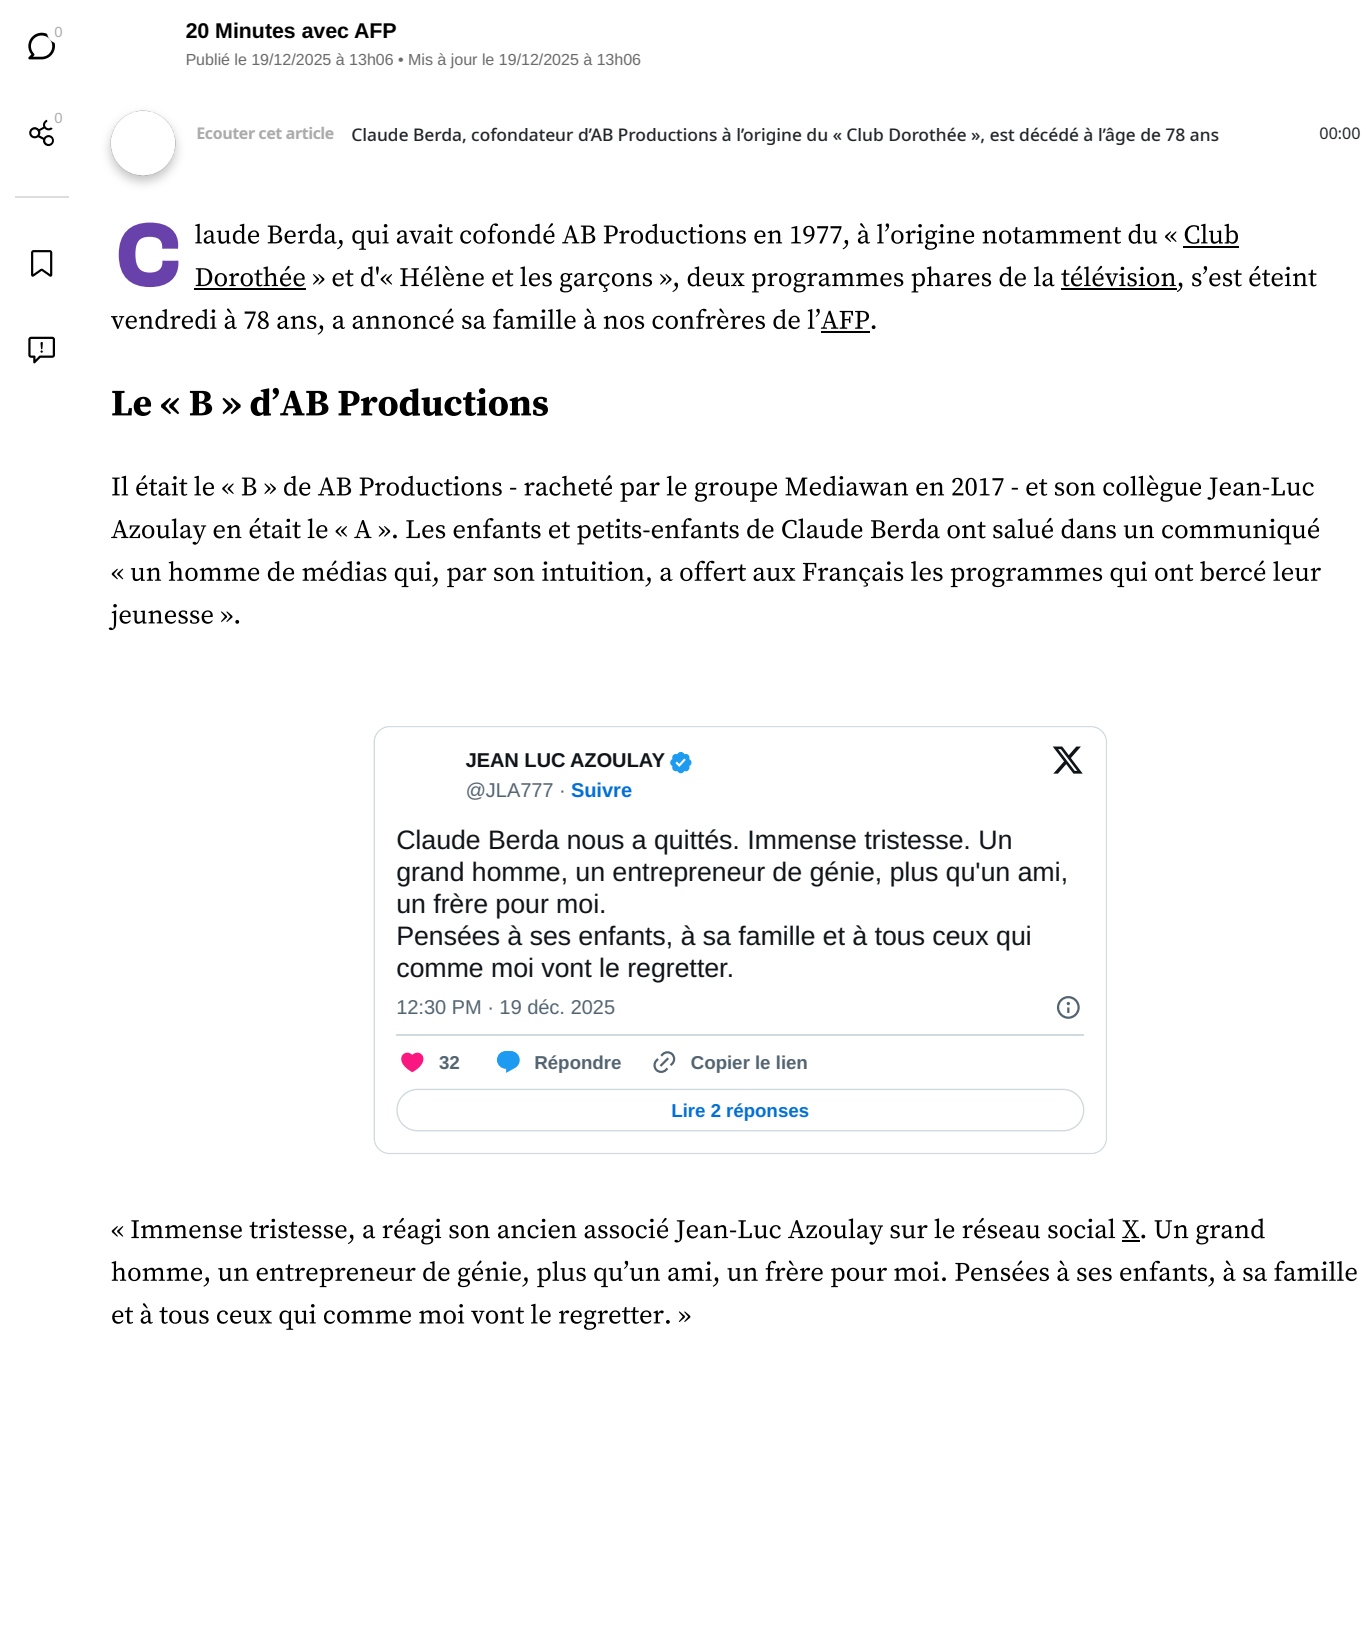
0

0

20 Minutes avec AFP

Publié le 19/12/2025 à 13h06 • Mis à jour le 19/12/2025 à 13h06

Ecouter cet article Claude Berda, cofondateur d'AB Productions à l'origine du « Club Dorothée », est décédé à l'âge de 78 ans 00:00

Claude Berda, qui avait cofondé AB Productions en 1977, à l'origine notamment du « Club Dorothée » et d'« Hélène et les garçons », deux programmes phares de la télévision, s'est éteint vendredi à 78 ans, a annoncé sa famille à nos confrères de l'AFP.

Le « B » d'AB Productions

Il était le « B » de AB Productions - racheté par le groupe Mediawan en 2017 - et son collègue Jean-Luc Azoulay en était le « A ». Les enfants et petits-enfants de Claude Berda ont salué dans un communiqué « un homme de médias qui, par son intuition, a offert aux Français les programmes qui ont bercé leur jeunesse ».

JEAN LUC AZOULAY
@JLA777 · Suivre

Claude Berda nous a quittés. Immense tristesse. Un grand homme, un entrepreneur de génie, plus qu'un ami, un frère pour moi.
Pensées à ses enfants, à sa famille et à tous ceux qui comme moi vont le regretter.

12:30 PM · 19 déc. 2025

32 Répondre Copier le lien

Lire 2 réponses

« Immense tristesse, a réagi son ancien associé Jean-Luc Azoulay sur le réseau social X. Un grand homme, un entrepreneur de génie, plus qu'un ami, un frère pour moi. Pensées à ses enfants, à sa famille et à tous ceux qui comme moi vont le regretter. »